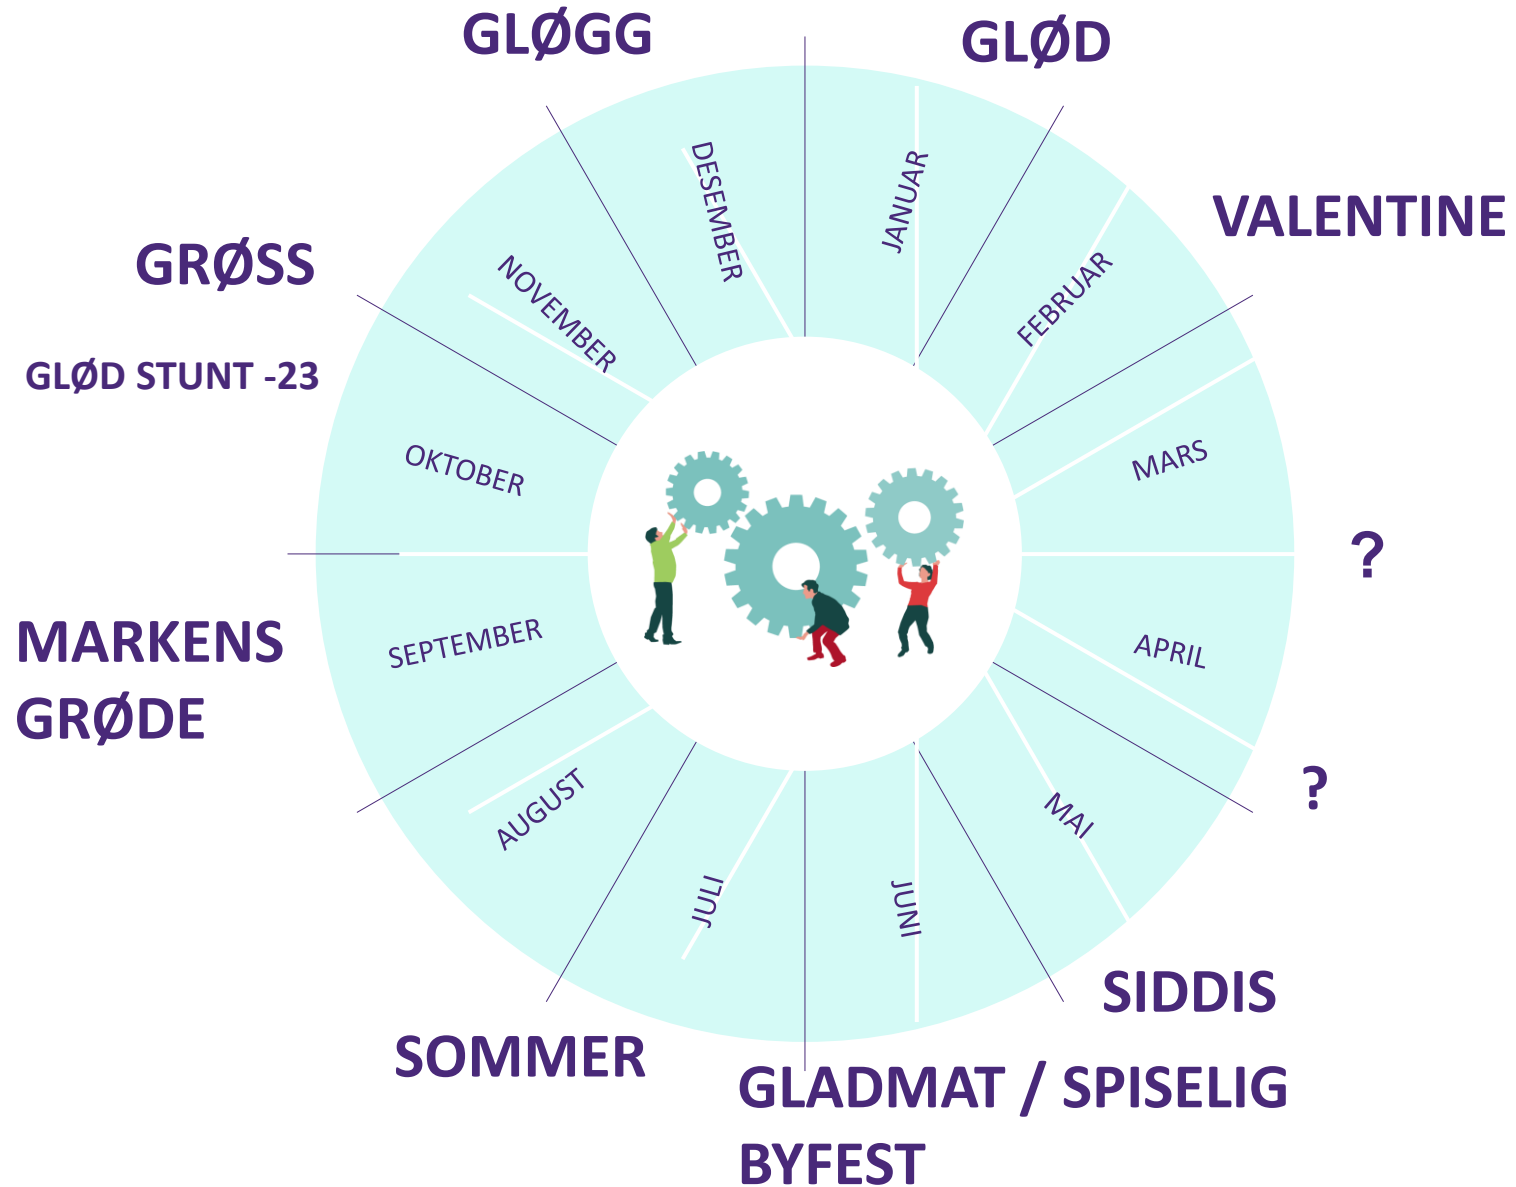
GLØGG

GLØD

VALENTINE

GRØSS

GLØD STUNT -23

DESEMBER

JANUAR

FEBRUAR

NOVEMBER

MARS

OKTOBER

?

APRIL

SEPTEMBER

MARKENS GRØDE

?

AUGUST

MAI

JULI

JUNI

SIDDIS

SOMMER

GLADMAT / SPISELIG BYFEST